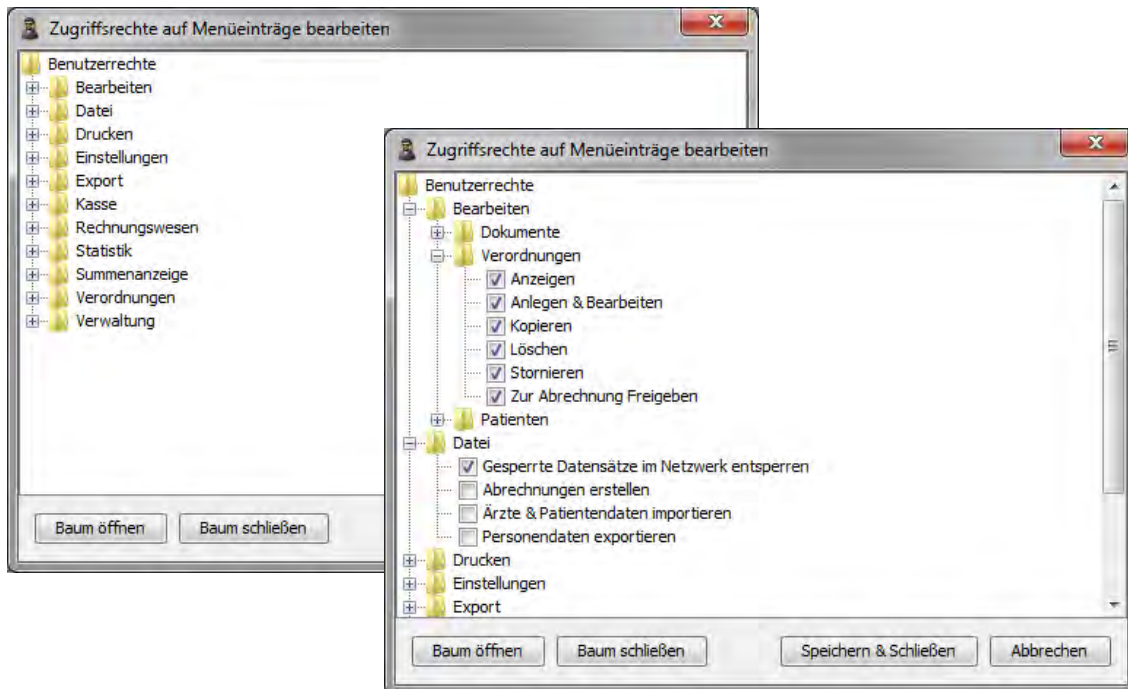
Zugriffsrechte auf Menüeinträge bearbeiten

Benutzerrechte
Bearbeiten
Datei
Drucken
Einstellungen
Export
Kasse
Rechnungswesen
Statistik
Summenanzeige
Verordnungen
Verwaltung

Baum öffnen
Baum schließen

Zugriffsrechte auf Menüeinträge bearbeiten

Benutzerrechte
Bearbeiten
Dokumente
Verordnungen
Anzeigen
Anlegen & Bearbeiten
Kopieren
Löschen
Stornieren
Zur Abrechnung Freigeben
Patienten
Datei
Gesperrte Datensätze im Netzwerk entsperren
Abrechnungen erstellen
Ärzte & Patientendaten importieren
Personendaten exportieren
Drucken
Einstellungen
Export

Baum öffnen
Baum schließen
Speichern & Schließen
Abbrechen